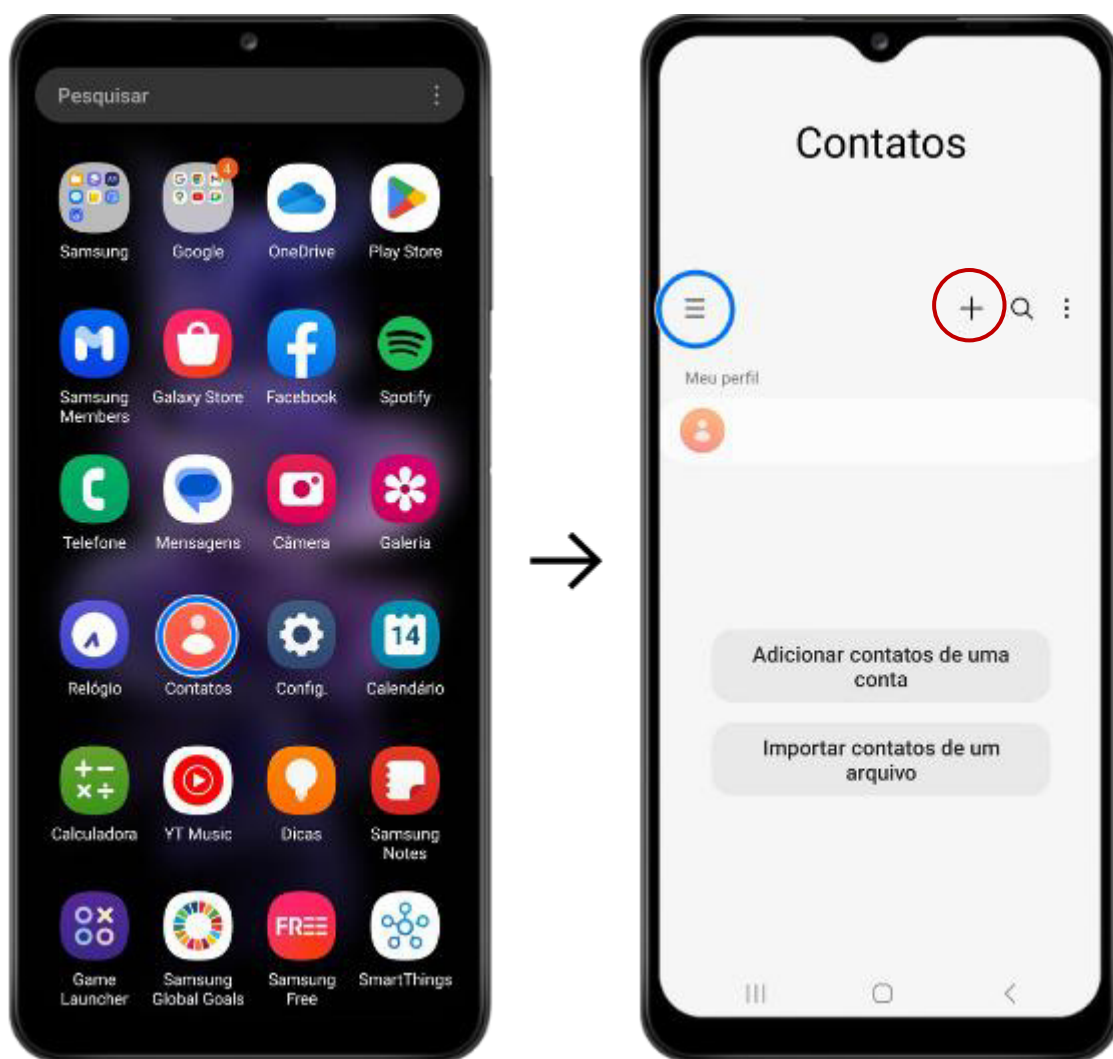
Pesquisar

Samsung
Google
OneDrive
Play Store
Samsung Members
Galaxy Store
Facebook
Spotify
Telefone
Mensagens
Câmera
Galeria
Relógio
Contatos
Config.
14
Calendário
Calculadora
YT Music
Dicas
Samsung Notes
Game Launcher
Samsung Global Goals
FREE
Samsung Free
SmartThings

Contatos

Meu perfil

Adicionar contatos de uma conta

Importar contatos de um arquivo